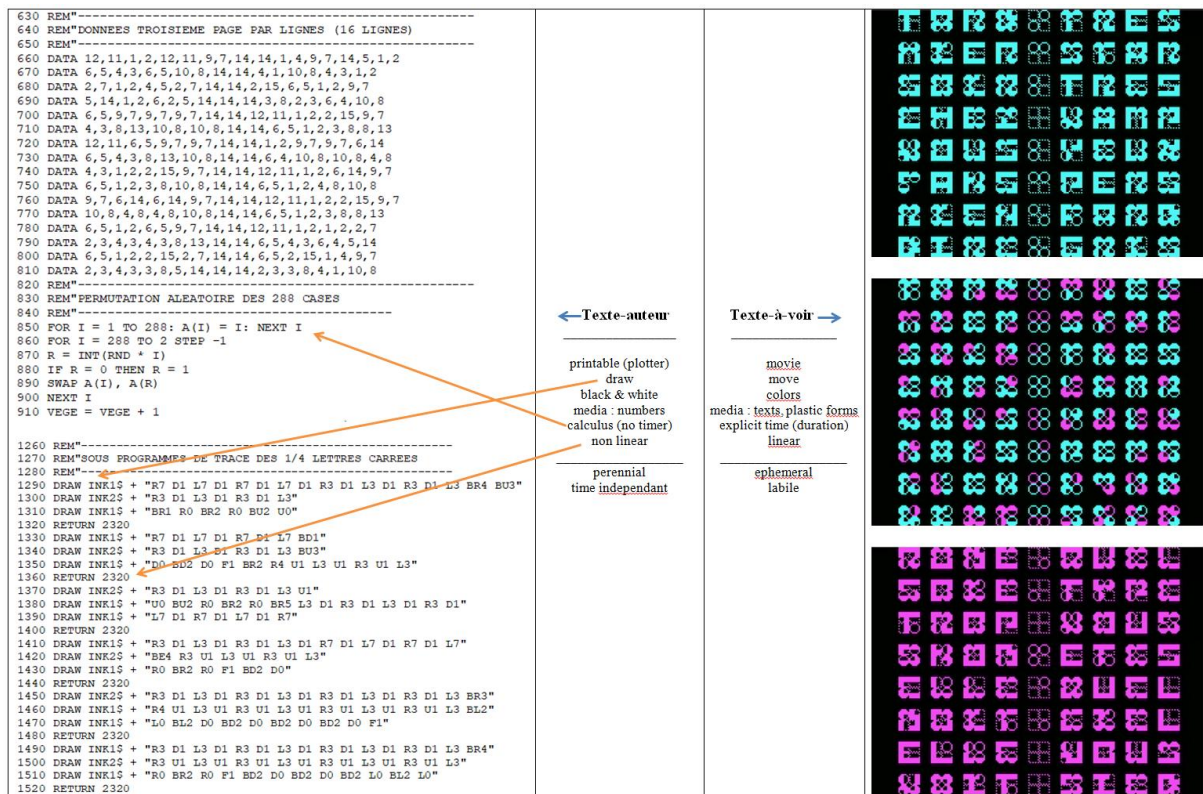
630 REM"------------------------------------------------
640 REM"DONNEES TROISIEME PAGE PAR LIGNES (16 LIGNES)
650 REM"------------------------------------------------
660 DATA 12,11,1,2,12,11,9,7,14,14,1,4,9,7,14,5,1,2
670 DATA 6,5,4,3,6,5,10,8,14,14,4,1,10,8,4,3,1,2
680 DATA 2,7,1,2,4,5,2,7,14,14,2,15,6,5,1,2,9,7
690 DATA 5,14,1,2,6,2,5,14,14,14,3,8,2,3,6,4,10,8
700 DATA 6,5,9,7,9,7,9,7,14,14,12,11,1,2,2,15,9,7
710 DATA 4,3,8,13,10,8,10,8,14,14,6,5,1,2,3,8,8,13
720 DATA 12,11,6,5,9,7,9,7,14,14,1,2,9,7,9,7,6,14
730 DATA 6,5,4,3,8,13,10,8,14,14,6,4,10,8,10,8,4,8
740 DATA 4,3,1,2,2,15,9,7,14,14,12,11,1,2,6,14,9,7
750 DATA 6,5,1,2,3,8,10,8,14,14,6,5,1,2,4,8,10,8
760 DATA 9,7,6,14,6,14,9,7,14,14,12,11,1,2,2,15,9,7
770 DATA 10,8,4,8,4,8,10,8,14,14,6,5,1,2,3,8,8,13
780 DATA 6,5,1,2,6,5,9,7,14,14,12,11,1,2,1,2,2,7
790 DATA 2,3,4,3,4,3,8,13,14,14,6,5,4,3,6,4,5,14
800 DATA 6,5,1,2,2,15,2,7,14,14,6,5,2,15,1,4,9,7
810 DATA 2,3,4,3,3,8,5,14,14,14,2,3,3,8,4,1,10,8
820 REM"------------------------------------------------
830 REM"PERMUTATION ALEATOIRE DES 288 CASES
840 REM"------------------------------------------------
850 FOR I = 1 TO 288: A(I) = I: NEXT I
860 FOR I = 288 TO 2 STEP -1
870 R = INT(RND * I)
880 IF R = 0 THEN R = 1
890 SWAP A(I), A(R)
900 NEXT I
910 VEGE = VEGE + 1

1260 REM"------------------------------------------------
1270 REM"SOUS PROGRAMMES DE TRACE DES 1/4 LETTRES CARREES
1280 REM"------------------------------------------------
1290 DRAW INK1$ + "R7 D1 L7 D1 R7 D1 L7 D1 R3 D1 L3 D1 R3 D1 L3 BR4 BU3"
1300 DRAW INK2$ + "R3 D1 L3 D1 R3 D1 L3"
1310 DRAW INK1$ + "BR1 R0 BR2 R0 BU2 U0"
1320 RETURN 2320
1330 DRAW INK1$ + "R7 D1 L7 D1 R7 D1 L7 BD1"
1340 DRAW INK2$ + "R3 D1 L3 D1 R3 D1 L3 BU3"
1350 DRAW INK1$ + "D0 BD2 D0 F1 BR2 R4 U1 L3 U1 R3 U1 L3"
1360 RETURN 2320
1370 DRAW INK2$ + "R3 D1 L3 D1 R3 D1 L3 U1"
1380 DRAW INK1$ + "U0 BU2 R0 BR2 R0 BR5 L3 D1 R3 D1 L3 D1 R3 D1"
1390 DRAW INK1$ + "L7 D1 R7 D1 L7 D1 R7"
1400 RETURN 2320
1410 DRAW INK1$ + "R3 D1 L3 D1 R3 D1 L3 D1 R7 D1 L7 D1 R7 D1 L7"
1420 DRAW INK2$ + "BE4 R3 U1 L3 U1 R3 U1 L3"
1430 DRAW INK1$ + "R0 BR2 R0 F1 BD2 D0"
1440 RETURN 2320
1450 DRAW INK2$ + "R3 D1 L3 D1 R3 D1 L3 D1 R3 D1 L3 D1 R3 D1 L3 BR3"
1460 DRAW INK1$ + "R4 U1 L3 U1 R3 U1 L3 U1 R3 U1 L3 U1 R3 U1 L3 BL2"
1470 DRAW INK1$ + "L0 BL2 D0 BD2 D0 BD2 D0 BD2 D0 F1"
1480 RETURN 2320
1490 DRAW INK1$ + "R3 D1 L3 D1 R3 D1 L3 D1 R3 D1 L3 D1 R3 D1 L3 BR4"
1500 DRAW INK2$ + "R3 U1 L3 U1 R3 U1 L3 U1 R3 U1 L3 U1 R3 U1 L3"
1510 DRAW INK1$ + "R0 BR2 R0 F1 BD2 D0 BD2 D0 BD2 L0 BL2 L0"
1520 RETURN 2320

Texte-auteur

printable (plotter)
draw
black & white
media : numbers
calculus (no timer)
non linear

perennial
time independant

Texte-à-voir

movie
move
colors
media : texts, plastic forms
explicit time (duration)
linear

ephemeral
labile